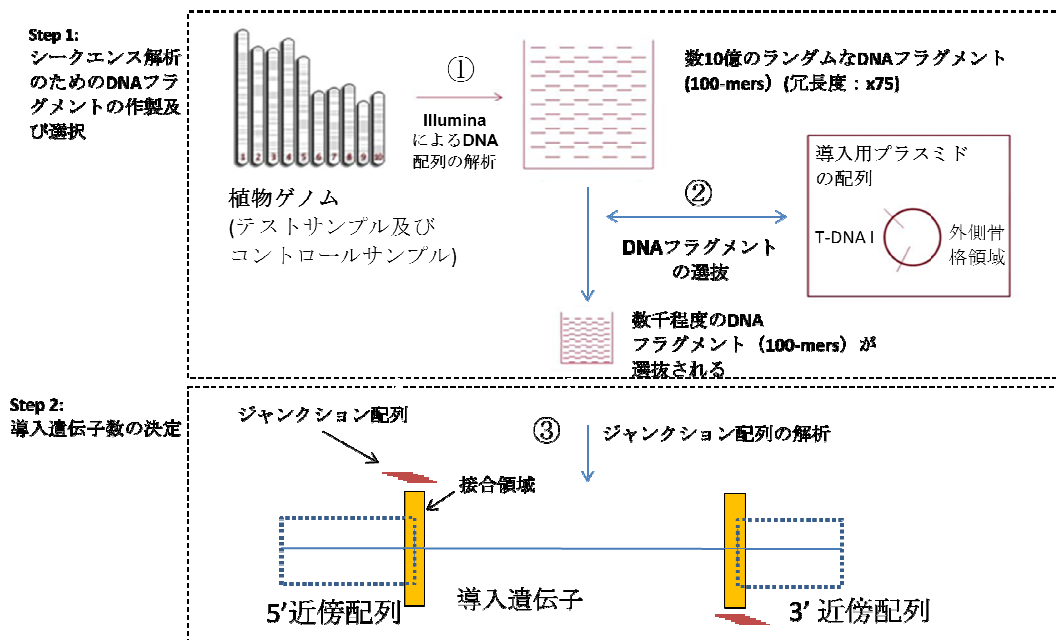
Step 1:
シークエンス解析のためのDNAフラグメントの作製及び選択

1 2 3 4 5 6 7 8 9 10

植物ゲノム
(テストサンプル及びコントロールサンプル)

①

Illumina によるDNA配列の解析

数10億のランダムなDNAフラグメント(100-mers)(冗長度:x75)

②

DNAフラグメントの選抜

導入用プラスミドの配列

T-DNA I

外側骨格領域

数千程度のDNAフラグメント(100-mers)が選抜される

Step 2:
導入遺伝子数の決定

ジャンクション配列

③

ジャンクション配列の解析

接合領域

5'近傍配列

導入遺伝子

3' 近傍配列